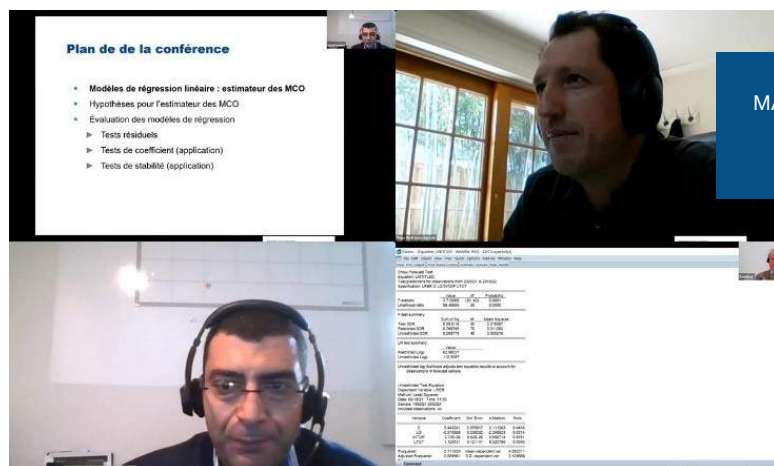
Plan de de la conférence

Modèles de régression linéaire : estimateur des MCO
Hypothèses pour l'estimateur des MCO
Évaluation des modèles de régression
Tests résiduels
Tests de coefficient (application)
Tests de stabilité (application)

MA

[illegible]